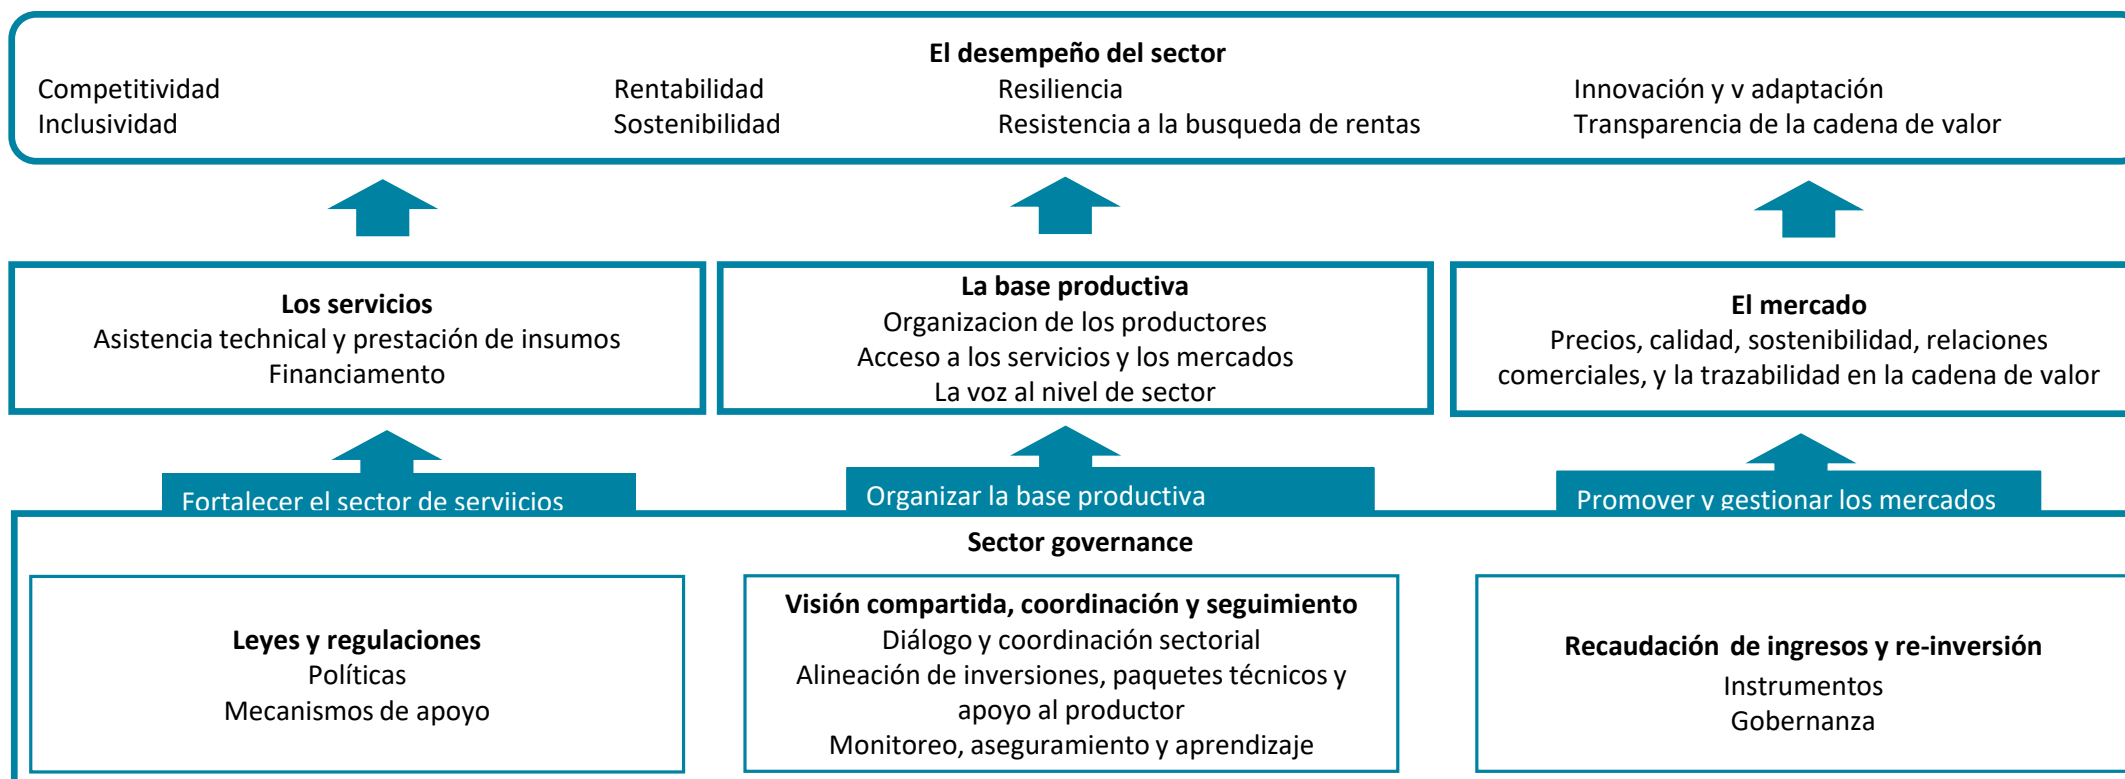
El desempeño del sector

Competitividad
Inclusividad

Rentabilidad
Sostenibilidad

Resiliencia
Resistencia a la busqueda de rentas

Innovación y v adaptación
Transparencia de la cadena de valor

Los servicios
Asistencia technical y prestación de insumos
Financiamento

La base productiva
Organizacion de los productores
Acceso a los servicios y los mercados
La voz al nivel de sector

El mercado
Precios, calidad, sostenibilidad, relaciones comerciales, y la trazabilidad en la cadena de valor

Fortalecer el sector de serviicios

Organizar la base productiva

Promover y gestionar los mercados

Sector governance

Leyes y regulaciones
Políticas
Mecanismos de apoyo

Visión compartida, coordinación y seguimiento
Diálogo y coordinación sectorial
Alineación de inversiones, paquetes técnicos y apoyo al productor
Monitoreo, aseguramiento y aprendizaje

Recaudación de ingresos y re-inversión
Instrumentos
Gobernanza